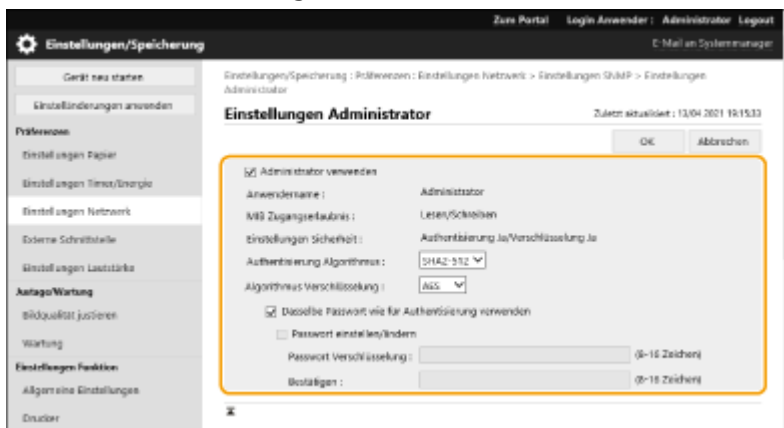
Zum Portal Login Anwender : Administrator Logout

Einstellungen/Speicherung

E-Mail an Systemmanager

Gerät neu starten

Einstellanderungen anwenden

Präferenzen

Einstellungen Papier

Einstellungen Timer/Energie

Einstellungen Netzwerk

Externe Schnittstelle

Einstellungen Lautstärke

Justage/Wartung

Bildqualität justieren

Wartung

Einstellungen Funktion

Allgemeine Einstellungen

Drucker

Einstellungen/Speicherung : Präferenzen : Einstellungen Netzwerk > Einstellungen SNMP > Einstellungen Administrator

Einstellungen Administrator

Zuletzt aktualisiert : 13/04 2021 19:15:33

OK

Abbrechen

Administrator verwenden

Anwendername : Administrator

MIB Zugangserlaubnis : Lesen/Schreiben

Einstellungen Sicherheit : Authentisierung Ja/Verschlüsselung Ja

Authentisierung Algorithmus : SHA2-512

Algorithmus Verschlüsselung : AES

Dasselbe Passwort wie für Authentisierung verwenden

Passwort einstellen/ändern

Passwort Verschlüsselung : (8-16 Zeichen)

Bestätigen : (8-16 Zeichen)